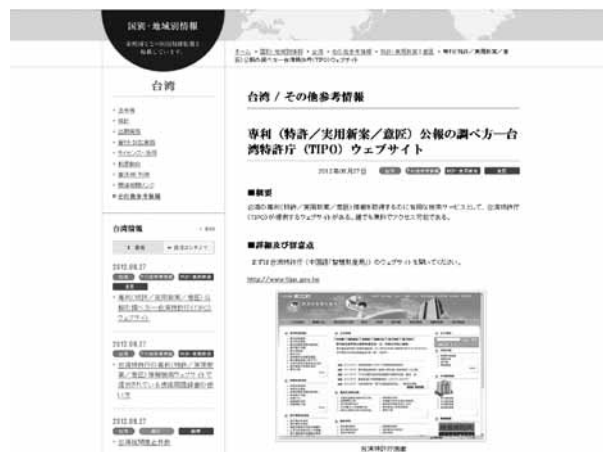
国別・地域別情報

台湾

台湾 / その他参考情報

専利（特許／実用新案／意匠）公報の調べ方—台湾特許庁（TIPO）ウェブサイト

2012年08月27日

■概要

■詳細及び留意点

http://www.tipo.gov.tw

台湾情報

2012.08.27

2012.08.27

2012.08.27

台湾特許庁画面